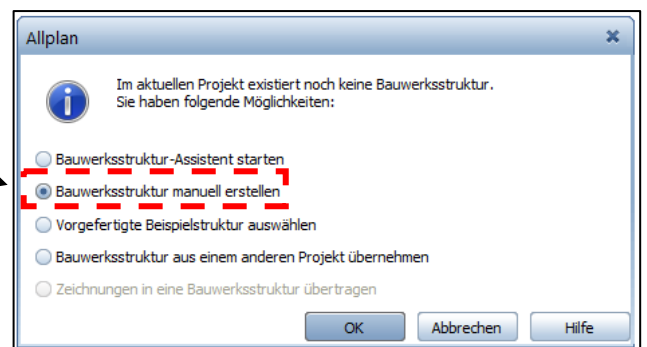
Allplan

Im aktuellen Projekt existiert noch keine Bauwerksstruktur.
Sie haben folgende Möglichkeiten:

Bauwerksstruktur-Assistent starten
Bauwerksstruktur manuell erstellen
Vorgefertigte Beispielstruktur auswählen
Bauwerksstruktur aus einem anderen Projekt übernehmen
Zeichnungen in eine Bauwerksstruktur übertragen

OK
Abbrechen
Hilfe